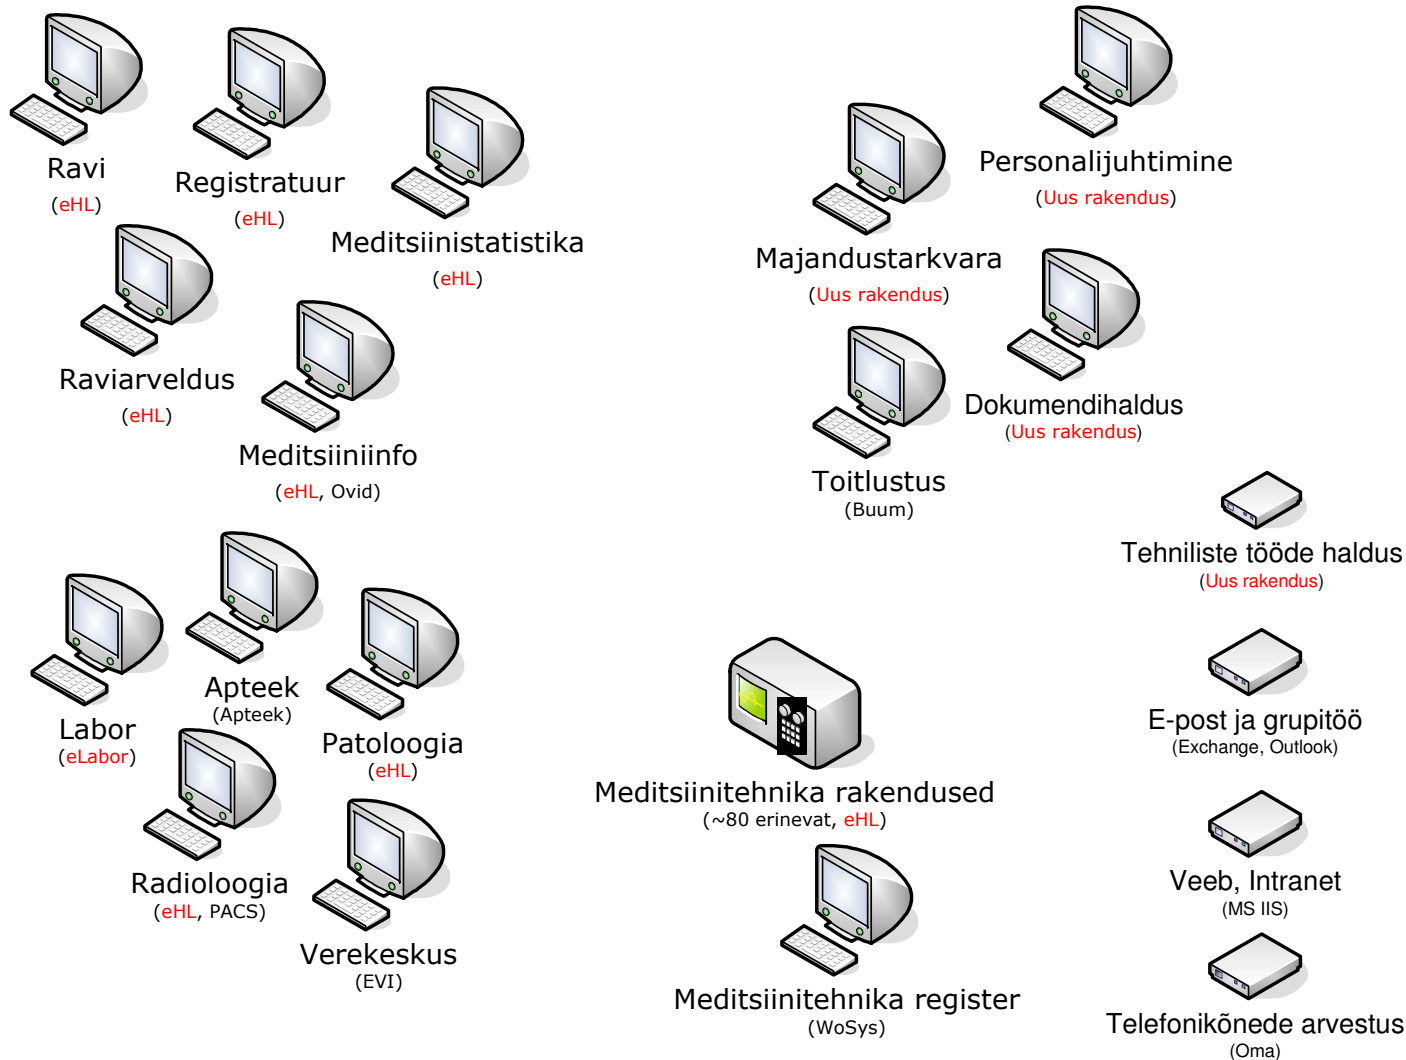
Ravi
(eHL)

Registratuur
(eHL)

Meditsiinistatistika
(eHL)

Raviarveldus
(eHL)

Meditsiiniinfo
(eHL, Ovid)

Personalijuhtimine
(Uus rakendus)

Majandustarkvara
(Uus rakendus)

Dokumendihaldus
(Uus rakendus)

Toitlustus
(Buum)

Tehniliste tööde haldus
(Uus rakendus)

Apteek
(Apteek)

Labor
(eLabor)

Patoloogia
(eHL)

Radioloogia
(eHL, PACS)

Verekeskus
(EVI)

Meditsiinitehnika rakendused
(~80 erinevat, eHL)

Meditsiinitehnika register
(WoSys)

E-post ja grupitöö
(Exchange, Outlook)

Veeb, Intranet
(MS IIS)

Telefonikõnede arvestus
(Oma)